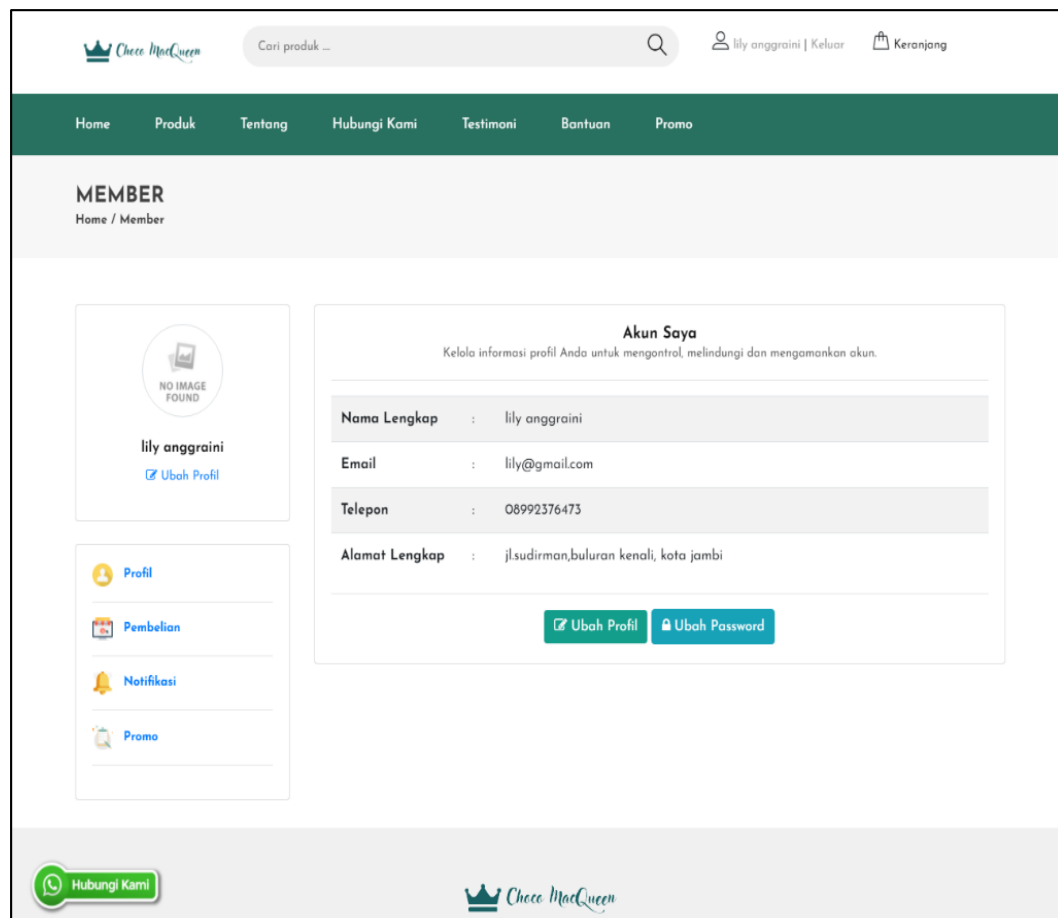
Choco MacQueen

Cari produk ...

lily anggraini | Keluar

Keranjang

Home Produk Tentang Hubungi Kami Testimoni Bantuan Promo

MEMBER

Home / Member

NO IMAGE FOUND

lily anggraini

Ubah Profil

Profil

Pembelian

Notifikasi

Promo

Akun Saya

Kelola informasi profil Anda untuk mengontrol, melindungi dan mengamankan akun.

| | | |
|---|---|---|
| Nama Lengkap | : | lily anggraini |
| Email | : | lily@gmail.com |
| Telepon | : | 08992376473 |
| Alamat Lengkap | : | jl.sudirman,buluran kenali, kota jambi |

Ubah Profil

Ubah Password

Hubungi Kami

Choco MacQueen